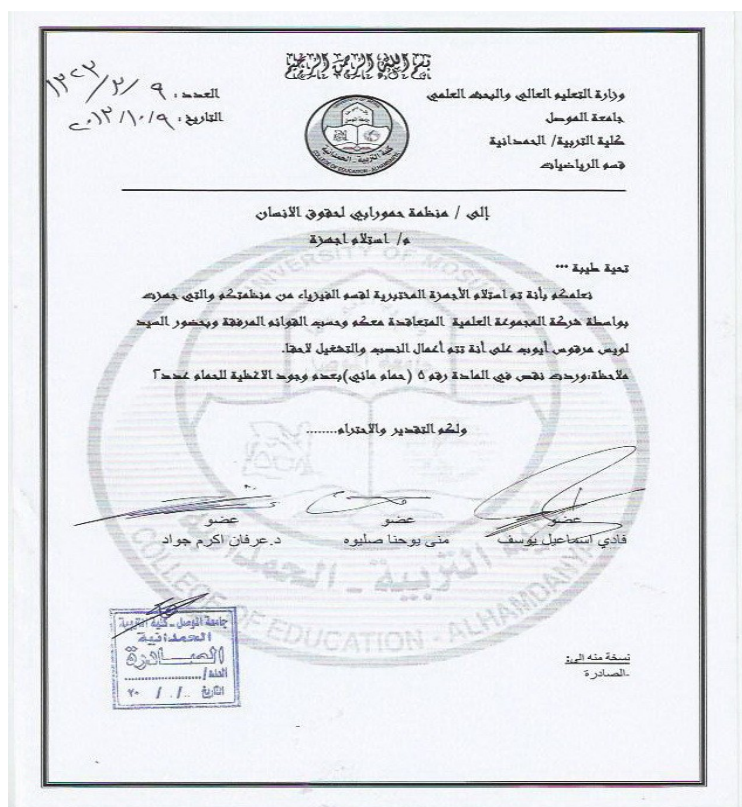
بسم الله الرحمن الرحيم

العدد: ٩ /٣/ ١٣٠٢
التاريخ: ٩ /١٠/ ٢٠١٢

وزارة التعليم العالي والبحث العلمي
جامعة الموصل
كلية التربية/ الحمدانية
قسم الرياضيات

COLLEGE OF EDUCATION ALHAMDANIYA
كلية التربية - الحمدانية

إلى / منظمة حمورابي لحقوق الانسان
م/ استلام اجهزة

تحية طيبة ...

نعلمكم بأنه تم استلام الأجهزة المختبرية لقسم الفيزياء من منظمتكم والتي جهزت بواسطة شركة المجموعة العلمية المتعاقدة معكم وحسب القوائم المرفقة وبحضور السيد لويس مرقوس أيوب على أنه تتم أعمال النصب والتشغيل لاحقا.

ملاحظة:وردت نقص في المادة رقم ٥ (حمام مائي) بعدم وجود الاغطية للحمام عدد٢

ولكم التقدير والاحترام........

عضو
فادي اسماعيل يوسف

عضو
منى يوحنا صليوه

عضو
د.عرفان اكرم جواد

UNIVERSITY OF MOSUL
COLLEGE OF EDUCATION - ALHAMDANIYA
كلية التربية - الحمدانية

جامعة الموصل - كلية التربية
الحمدانية
الصادرة
العدد/......
التاريخ .../.../ ٢٠

نسخة منه الى:
-الصادرة